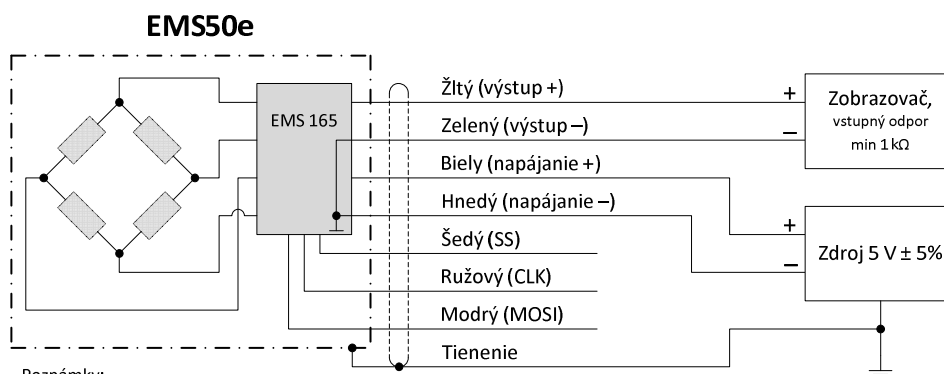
EMS50e

EMS 165

Žltý (výstup +)

Zelený (výstup –)

Biely (napájanie +)

Hnedý (napájanie –)

Šedý (SS)

Ružový (CLK)

Modrý (MOSI)

Tienenie

+

–

Zobrazovač, vstupný odpor min 1 kΩ

+

–

Zdroj 5 V ± 5%

Poznámky: